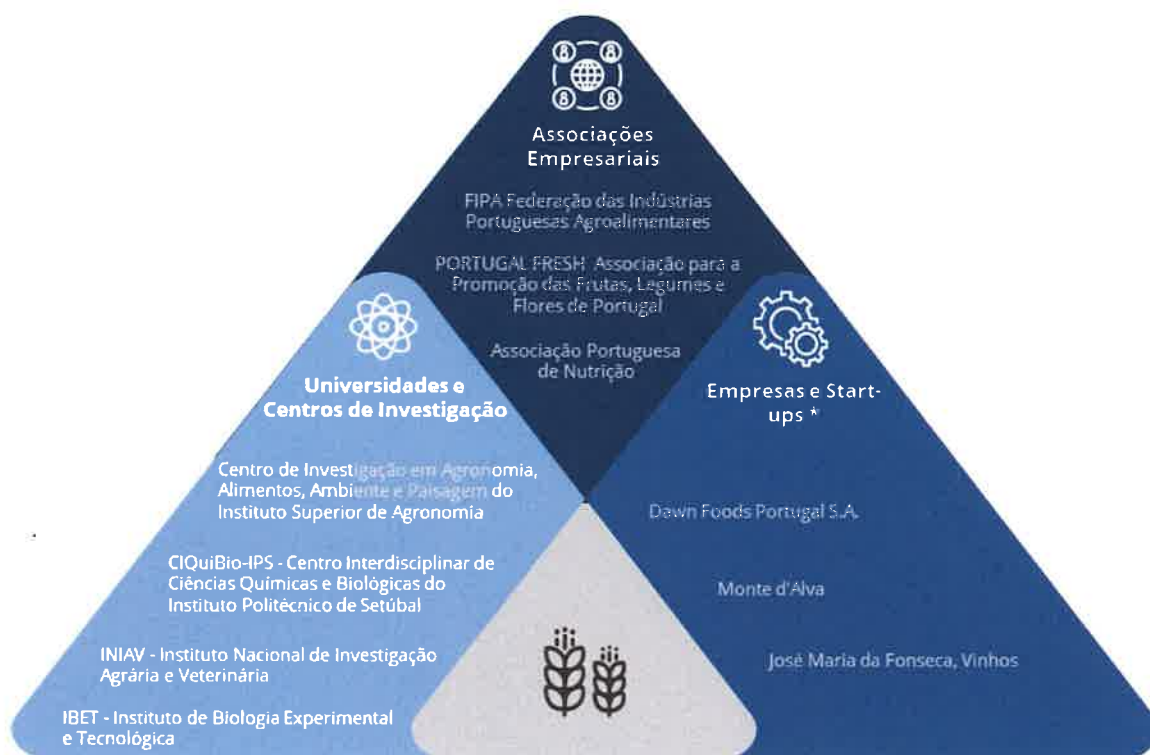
Associações Empresariais

FIPA Federação das Indústrias Portuguesas Agroalimentares

PORTUGAL FRESH Associação para a Promoção das Frutas, Legumes e Flores de Portugal

Associação Portuguesa de Nutrição

Universidades e Centros de Investigação

Centro de Investigação em Agronomia, Alimentos, Ambiente e Paisagem do Instituto Superior de Agronomia

CIQuiBio-IPS - Centro Interdisciplinar de Ciências Químicas e Biológicas do Instituto Politécnico de Setúbal

INIAV - Instituto Nacional de Investigação Agrária e Veterinária

IBET - Instituto de Biologia Experimental e Tecnológica

Empresas e Start-ups *

Dawn Foods Portugal S.A.

Monte d'Alva

José Maria da Fonseca, Vinhos